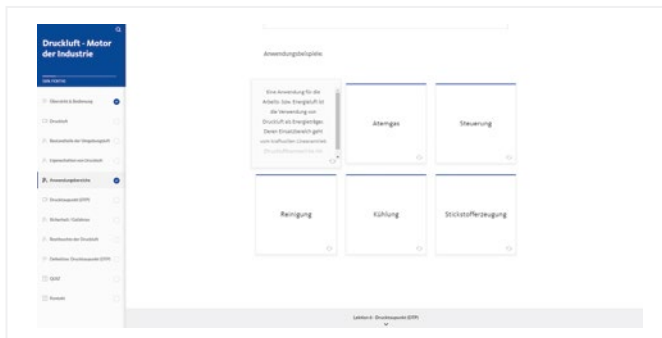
Druckluft - Motor der Industrie

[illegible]

Übersicht & Bedienung

Druckluft

Bestandteile der Umgebungsluft

Eigenschaften von Druckluft

Anwendungsbereiche

Drucktaupunkt (DTP)

Sicherheit / Gefahren

Bestandteile der Druckluft

Definition: Drucktaupunkt (DTP)

QUIZ

Kontakt

Anwendungsbeispiele:

Eine Anwendung für die Arbeits- bzw. Energieluft ist die Verwendung von Druckluft als Energieträger. Deren Einsatzbereich geht vom kraftvollen Unterstützen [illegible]

Atemgas

Steuerung

Reinigung

Kühlung

Stickstofferzeugung

Lektion 6 - Drucktaupunkt (DTP)